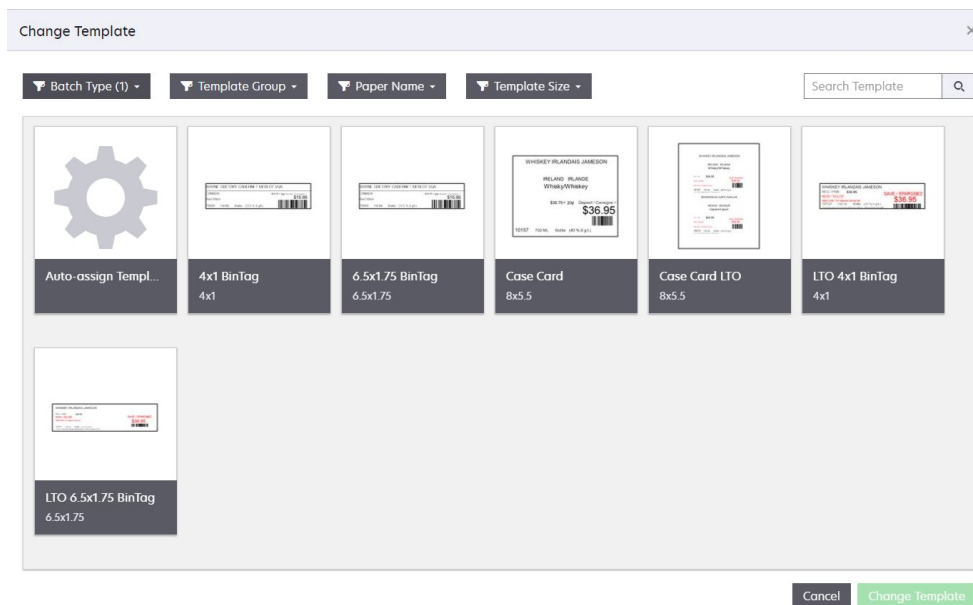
Change Template

Batch Type (1)
Template Group
Paper Name
Template Size
Search Template

Auto-assign Templ...

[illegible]
$15.00
4x1 BinTag
4x1

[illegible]
$15.00
6.5x1.75 BinTag
6.5x1.75

WHISKEY IRLANDAIS JAMESON
IRELAND IRLANDE
Whisky/Whiskey
$36.95
10157 750 ML
Case Card
8x5.5

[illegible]
Case Card LTO
8x5.5

WHISKEY IRLANDAIS JAMESON
SAVE / ÉPARGNEZ
$36.95
LTO 4x1 BinTag
4x1

WHISKEY IRLANDAIS JAMESON
SAVE / ÉPARGNEZ
$36.95
LTO 6.5x1.75 BinTag
6.5x1.75

Cancel
Change Template